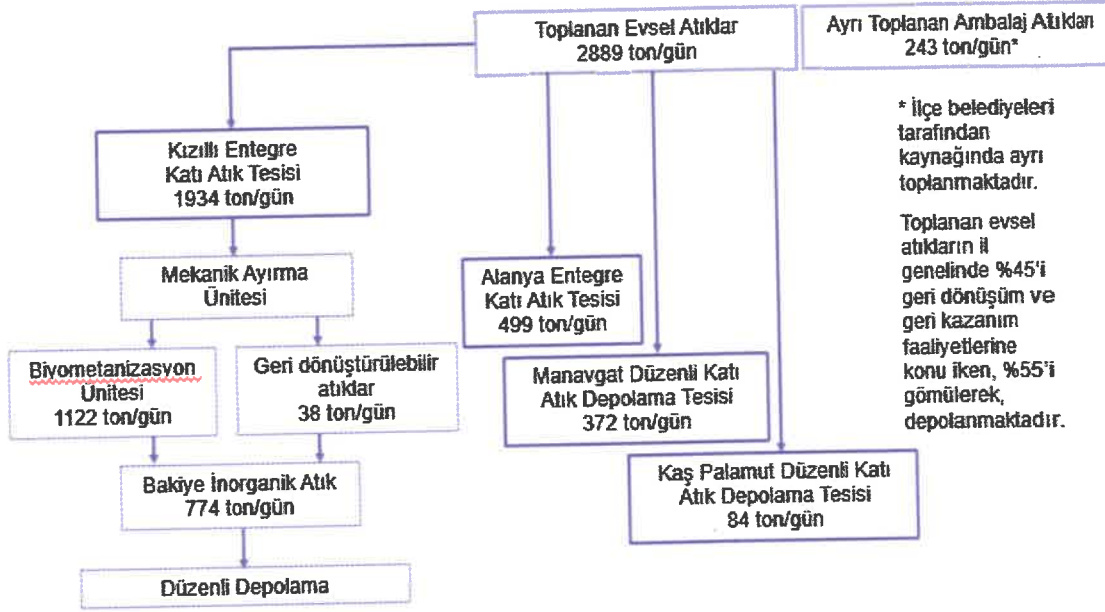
Toplanan Evsel Atıklar
2889 ton/gün

Ayrı Toplanan Ambalaj Atıkları
243 ton/gün*

Kızıllı Entegre
Katı Atık Tesisi
1934 ton/gün

Mekanik Ayırma
Ünitesi

Biyometanizasyon
Ünitesi
1122 ton/gün

Geri dönüştürülebilir
atıklar
38 ton/gün

Bakiye İnorganik Atık
774 ton/gün

Düzenli Depolama

Alanya Entegre
Katı Atık Tesisi
499 ton/gün

Manavgat Düzenli Katı
Atık Depolama Tesisi
372 ton/gün

Kaş Palamut Düzenli Katı
Atık Depolama Tesisi
84 ton/gün

* İlçe belediyeleri tarafından kaynağında ayrı toplanmaktadır.

Toplanan evsel atıkların il genelinde %45'i geri dönüşüm ve geri kazanım faaliyetlerine konu iken, %55'i gömülerek, depolanmaktadır.